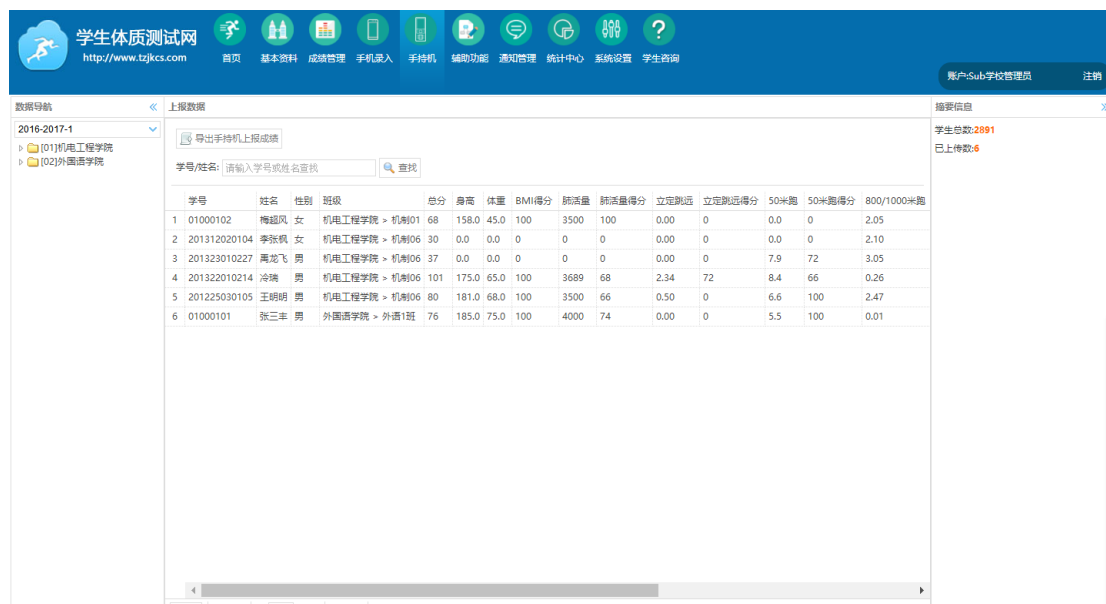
学生体质测试网
http://www.tzjkcs.com

首页 基本资料 成绩管理 手机录入 手持机 辅助功能 通知管理 统计中心 系统设置 学生咨询

账户:Sub学校管理员 注销

数据导航

2016-2017-1

[01]机电工程学院
[02]外国语学院

上报数据

导出手持机上报成绩

学号/姓名: 请输入学号或姓名查找 查找

| | 学号 | 姓名 | 性别 | 班级 | 总分 | 身高 | 体重 | BMI得分 | 肺活量 | 肺活量得分 | 立定跳远 | 立定跳远得分 | 50米跑 | 50米跑得分 | 800/1000米跑 |
|---|---|---|---|---|---|---|---|---|---|---|---|---|---|---|---|
| 1 | 01000102 | 梅超风 | 女 | 机电工程学院 > 机制01 | 68 | 158.0 | 45.0 | 100 | 3500 | 100 | 0.00 | 0 | 0.0 | 0 | 2.05 |
| 2 | 201312020104 | 李张枫 | 女 | 机电工程学院 > 机制06 | 30 | 0.0 | 0.0 | 0 | 0 | 0 | 0.00 | 0 | 0.0 | 0 | 2.10 |
| 3 | 201323010227 | 禹龙飞 | 男 | 机电工程学院 > 机制06 | 37 | 0.0 | 0.0 | 0 | 0 | 0 | 0.00 | 0 | 7.9 | 72 | 3.05 |
| 4 | 201322010214 | 冷瑞 | 男 | 机电工程学院 > 机制06 | 101 | 175.0 | 65.0 | 100 | 3689 | 68 | 2.34 | 72 | 8.4 | 66 | 0.26 |
| 5 | 201225030105 | 王明朗 | 男 | 机电工程学院 > 机制06 | 80 | 181.0 | 68.0 | 100 | 3500 | 66 | 0.50 | 0 | 6.6 | 100 | 2.47 |
| 6 | 01000101 | 张三丰 | 男 | 外国语学院 > 外语1班 | 76 | 185.0 | 75.0 | 100 | 4000 | 74 | 0.00 | 0 | 5.5 | 100 | 0.01 |

摘要信息

学生总数:2891
已上传数:6